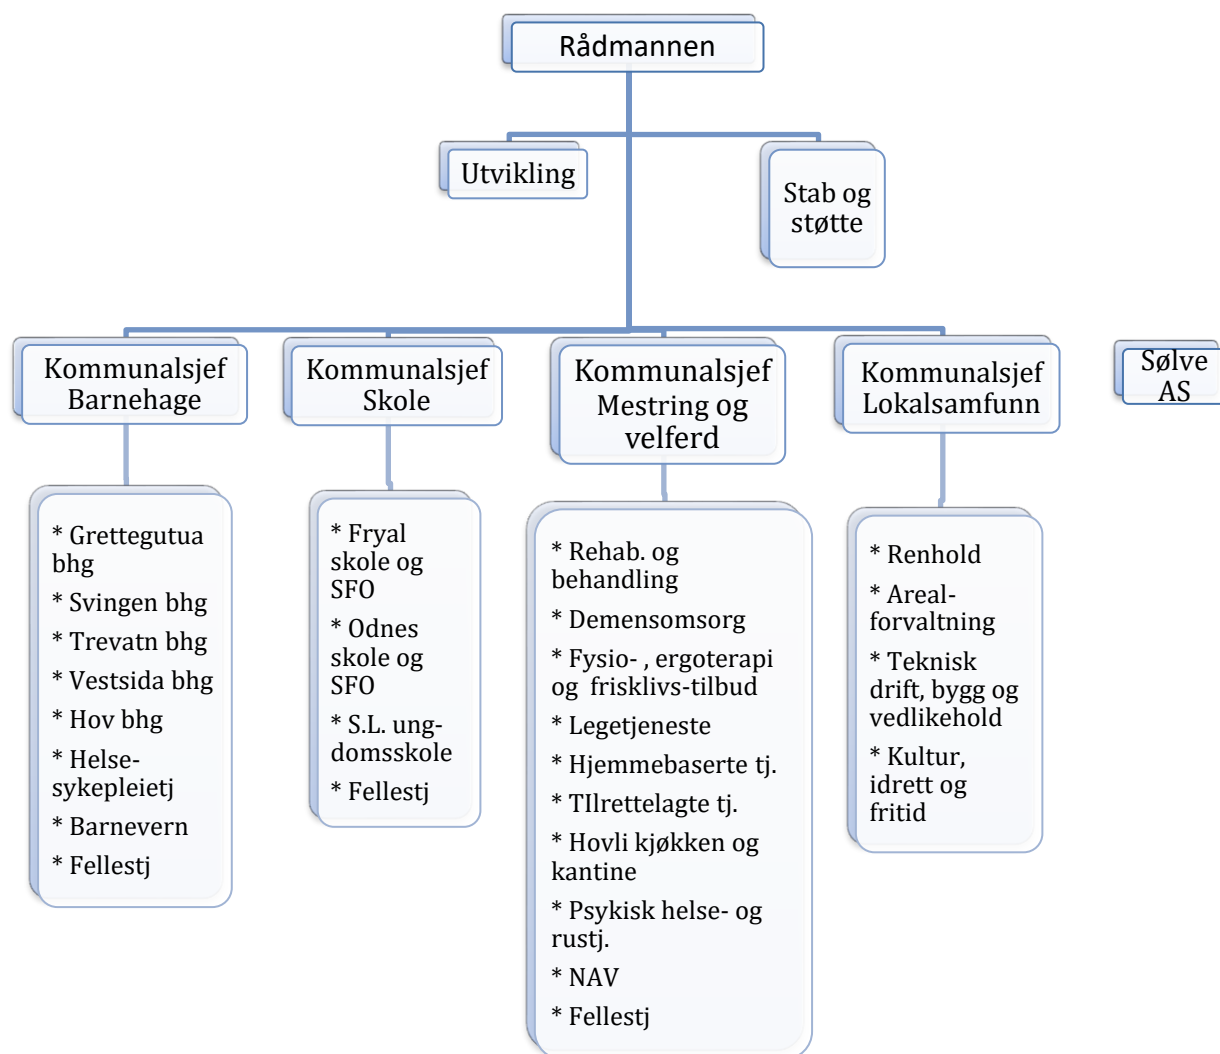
Rådmannen

Utvikling

Stab og støtte

Kommunalsjef Barnehage

Kommunalsjef Skole

Kommunalsjef Mestring og velferd

Kommunalsjef Lokalsamfunn

Sølve AS

* Grettegutua bhg

* Svingen bhg

* Trevatn bhg

* Vestsida bhg

* Hov bhg

* Helse-sykepleietj

* Barnevern

* Fellestj

* Fryal skole og SFO

* Odnes skole og SFO

* S.L. ungdomsskole

* Fellestj

* Rehab. og behandling

* Demensomsorg

* Fysio- , ergoterapi og frisklivs-tilbud

* Legetjeneste

* Hjemmebaserte tj.

* TIlrettelagte tj.

* Hovli kjøkken og kantine

* Psykisk helse- og rustj.

* NAV

* Fellestj

* Renhold

* Areal-forvaltning

* Teknisk drift, bygg og vedlikehold

* Kultur, idrett og fritid